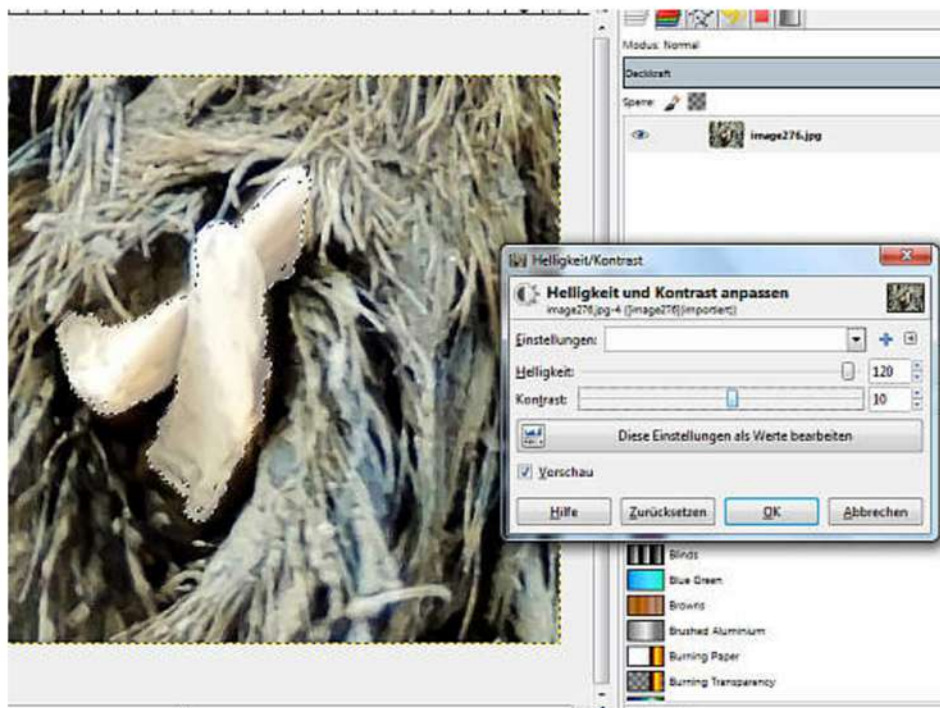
Modus: Normal

Deckkraft

Sperre:

image276.jpg

Helligkeit/Kontrast

Helligkeit und Kontrast anpassen
image276.jpg-4 ([image276] (importiert))

Einstellungen:

Helligkeit: 120

Kontrast: 10

Diese Einstellungen als Werte bearbeiten

Vorschau

Hilfe
Zurücksetzen
OK
Abbrechen

Blinds
Blue Green
Browns
Brushed Aluminium
Burning Paper
Burning Transparency